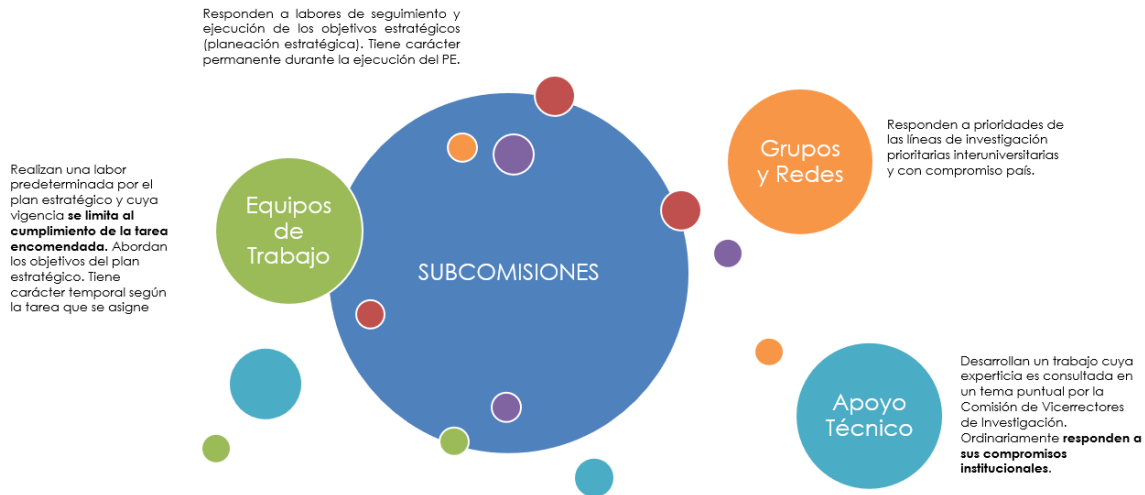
Responden a labores de seguimiento y ejecución de los objetivos estratégicos (planeación estratégica). Tiene carácter permanente durante la ejecución del PE.

Realizan una labor predeterminada por el plan estratégico y cuya vigencia **se limita al cumplimiento de la tarea encomendada.** Abordan los objetivos del plan estratégico. Tiene carácter temporal según la tarea que se asigne

Equipos de Trabajo

SUBCOMISIONES

Grupos y Redes

Responden a prioridades de las líneas de investigación prioritarias interuniversitarias y con compromiso país.

Apoyo Técnico

Desarrollan un trabajo cuya experticia es consultada en un tema puntual por la Comisión de Vicerrectores de Investigación. Ordinariamente **responden a sus compromisos institucionales.**